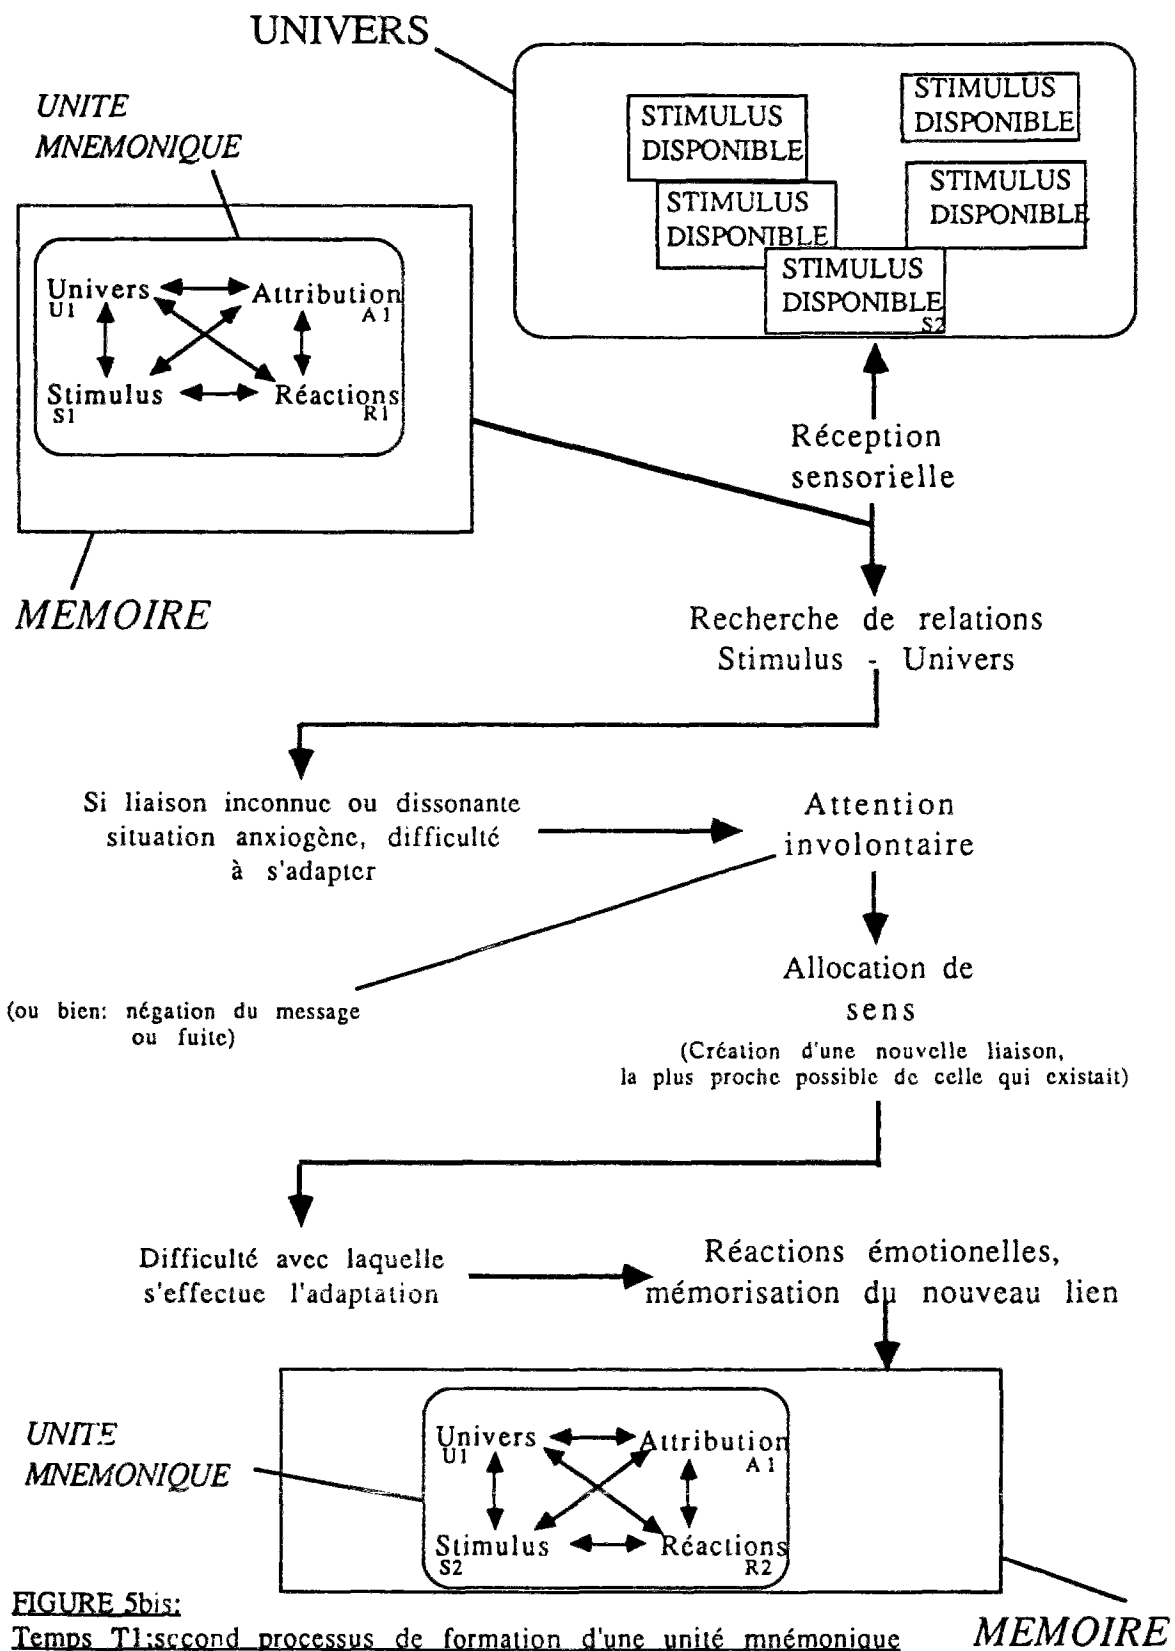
UNIVERS

STIMULUS DISPONIBLE

STIMULUS DISPONIBLE

STIMULUS DISPONIBLE

STIMULUS DISPONIBLE

STIMULUS DISPONIBLE
S2

UNITE MNEMONIQUE

Univers
U1

Attribution
A1

Stimulus
S1

Réactions
R1

MEMOIRE

Réception sensorielle

Recherche de relations Stimulus - Univers

Si liaison inconnue ou dissonante situation anxiogène, difficulté à s'adapter

Attention involontaire

(ou bien: négation du message ou fuite)

Allocation de sens

(Création d'une nouvelle liaison, la plus proche possible de celle qui existait)

Difficulté avec laquelle s'effectue l'adaptation

Réactions émotionelles, mémorisation du nouveau lien

UNITE MNEMONIQUE

Univers
U1

Attribution
A1

Stimulus
S2

Réactions
R2

MEMOIRE

FIGURE 5bis:
Temps T1:second processus de formation d'une unité mnémonique